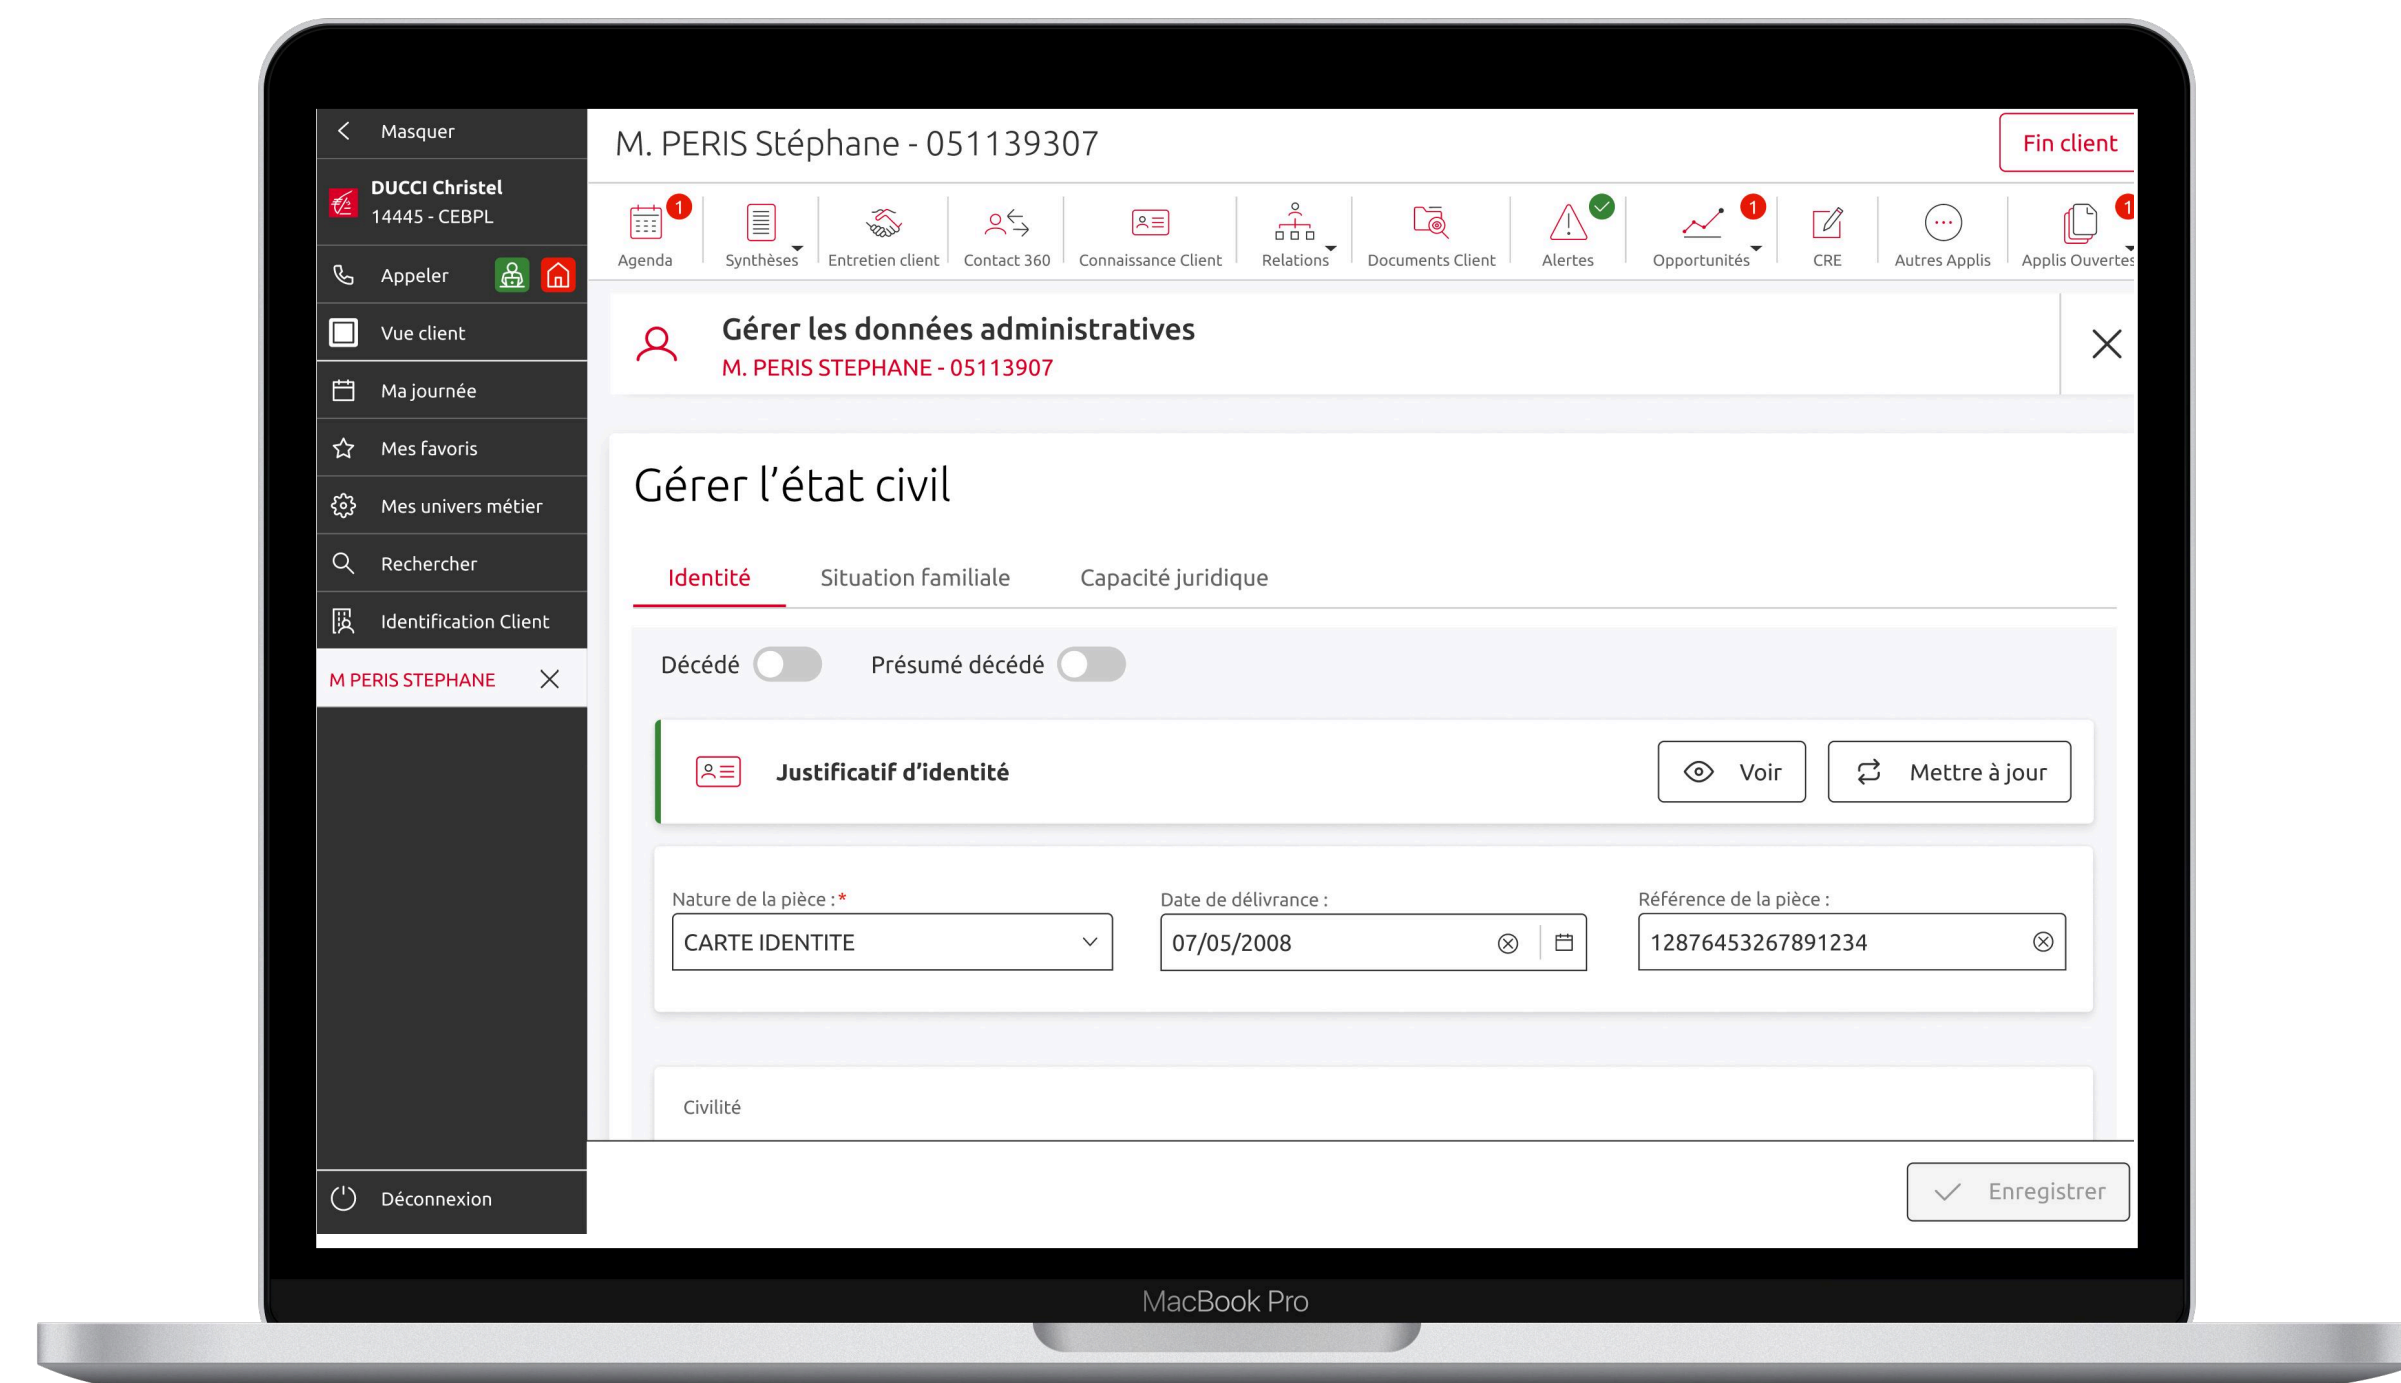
Masquer

DUCCI Christel
14445 - CEBPL

Appeler

Vue client

Ma journée

Mes favoris

Mes univers métier

Rechercher

Identification Client

M PERIS STEPHANE

Déconnexion

M. PERIS Stéphane - 051139307

Fin client

Agenda 1 | Synthèses | Entretien client | Contact 360 | Connaissance Client | Relations | Documents Client | Alertes | Opportunités 1 | CRE | Autres Applis | Applis Ouvertes 1

Gérer les données administratives
M. PERIS STEPHANE - 05113907

Gérer l’état civil

Identité | Situation familiale | Capacité juridique

Décédé | Présumé décédé

Justificatif d’identité

Voir | Mettre à jour

Nature de la pièce : *
CARTE IDENTITE

Date de délivrance :
07/05/2008

Référence de la pièce :
12876453267891234

Civilité

Enregistrer

MacBook Pro